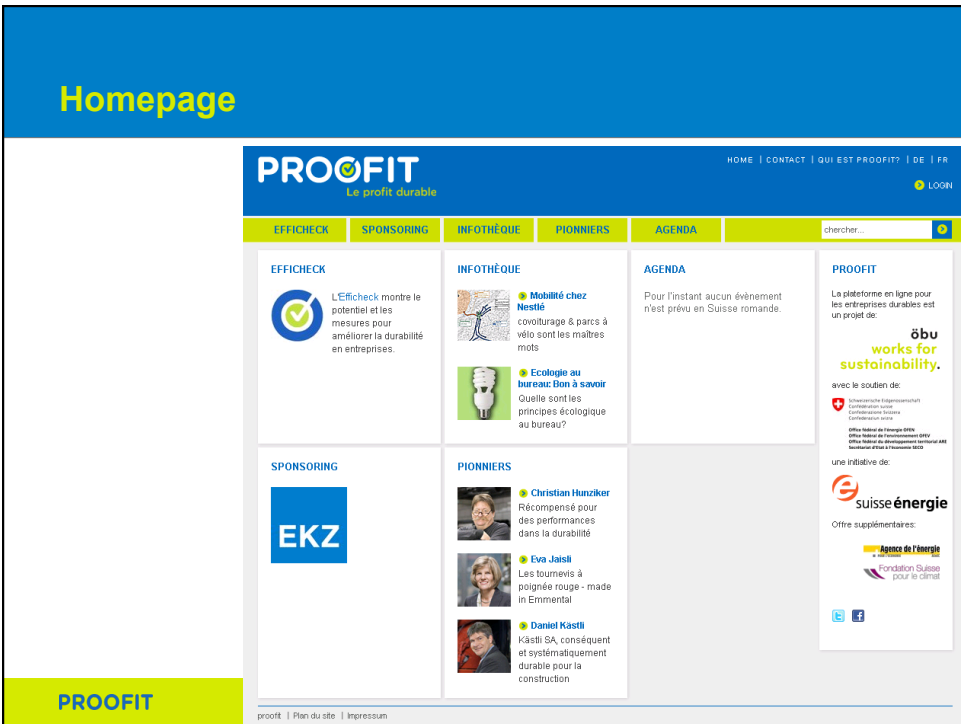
Homepage

PROOFIT
Le profit durable

HOME | CONTACT | QUI EST PROOFIT? | DE | FR

LOGIN

EFFICHECK | SPONSORING | INFOTHÈQUE | PIONNIERS | AGENDA

chercher...

EFFICHECK

L'Efficheck montre le potentiel et les mesures pour améliorer la durabilité en entreprises.

INFOTHÈQUE

Mobilité chez Nestlé
covoiturage & parcs à vélo sont les maîtres mots

Ecologie au bureau: Bon à savoir
Quelle sont les principes écologique au bureau?

AGENDA

Pour l'instant aucun évènement n'est prévu en Suisse romande.

PROOFIT

La plateforme en ligne pour les entreprises durables est un projet de:

öbu
works for sustainability.

avec le soutien de:

Schweizerische Eidgenossenschaft
Confédération suisse
Confederazione Svizzera
Confederaziun svizra

Office fédéral de l'énergie OFEN
Office fédéral de l'environnement OFEV
Office fédéral du développement territorial ARE
Secrétariat d'Etat à l'économie SECO

une initiative de:

suisse énergie

Offre supplémentaires:

Agence de l'énergie

Fondation Suisse pour le climat

SPONSORING

EKZ

PIONNIERS

Christian Hunziker
Récompensé pour des performances dans la durabilité

Eva Jaisli
Les tournevis à poignée rouge - made in Emmental

Daniel Kästli
Kästli SA, conséquent et systématiquement durable pour la construction

proofit | Plan du site | Impressum

PROOFIT